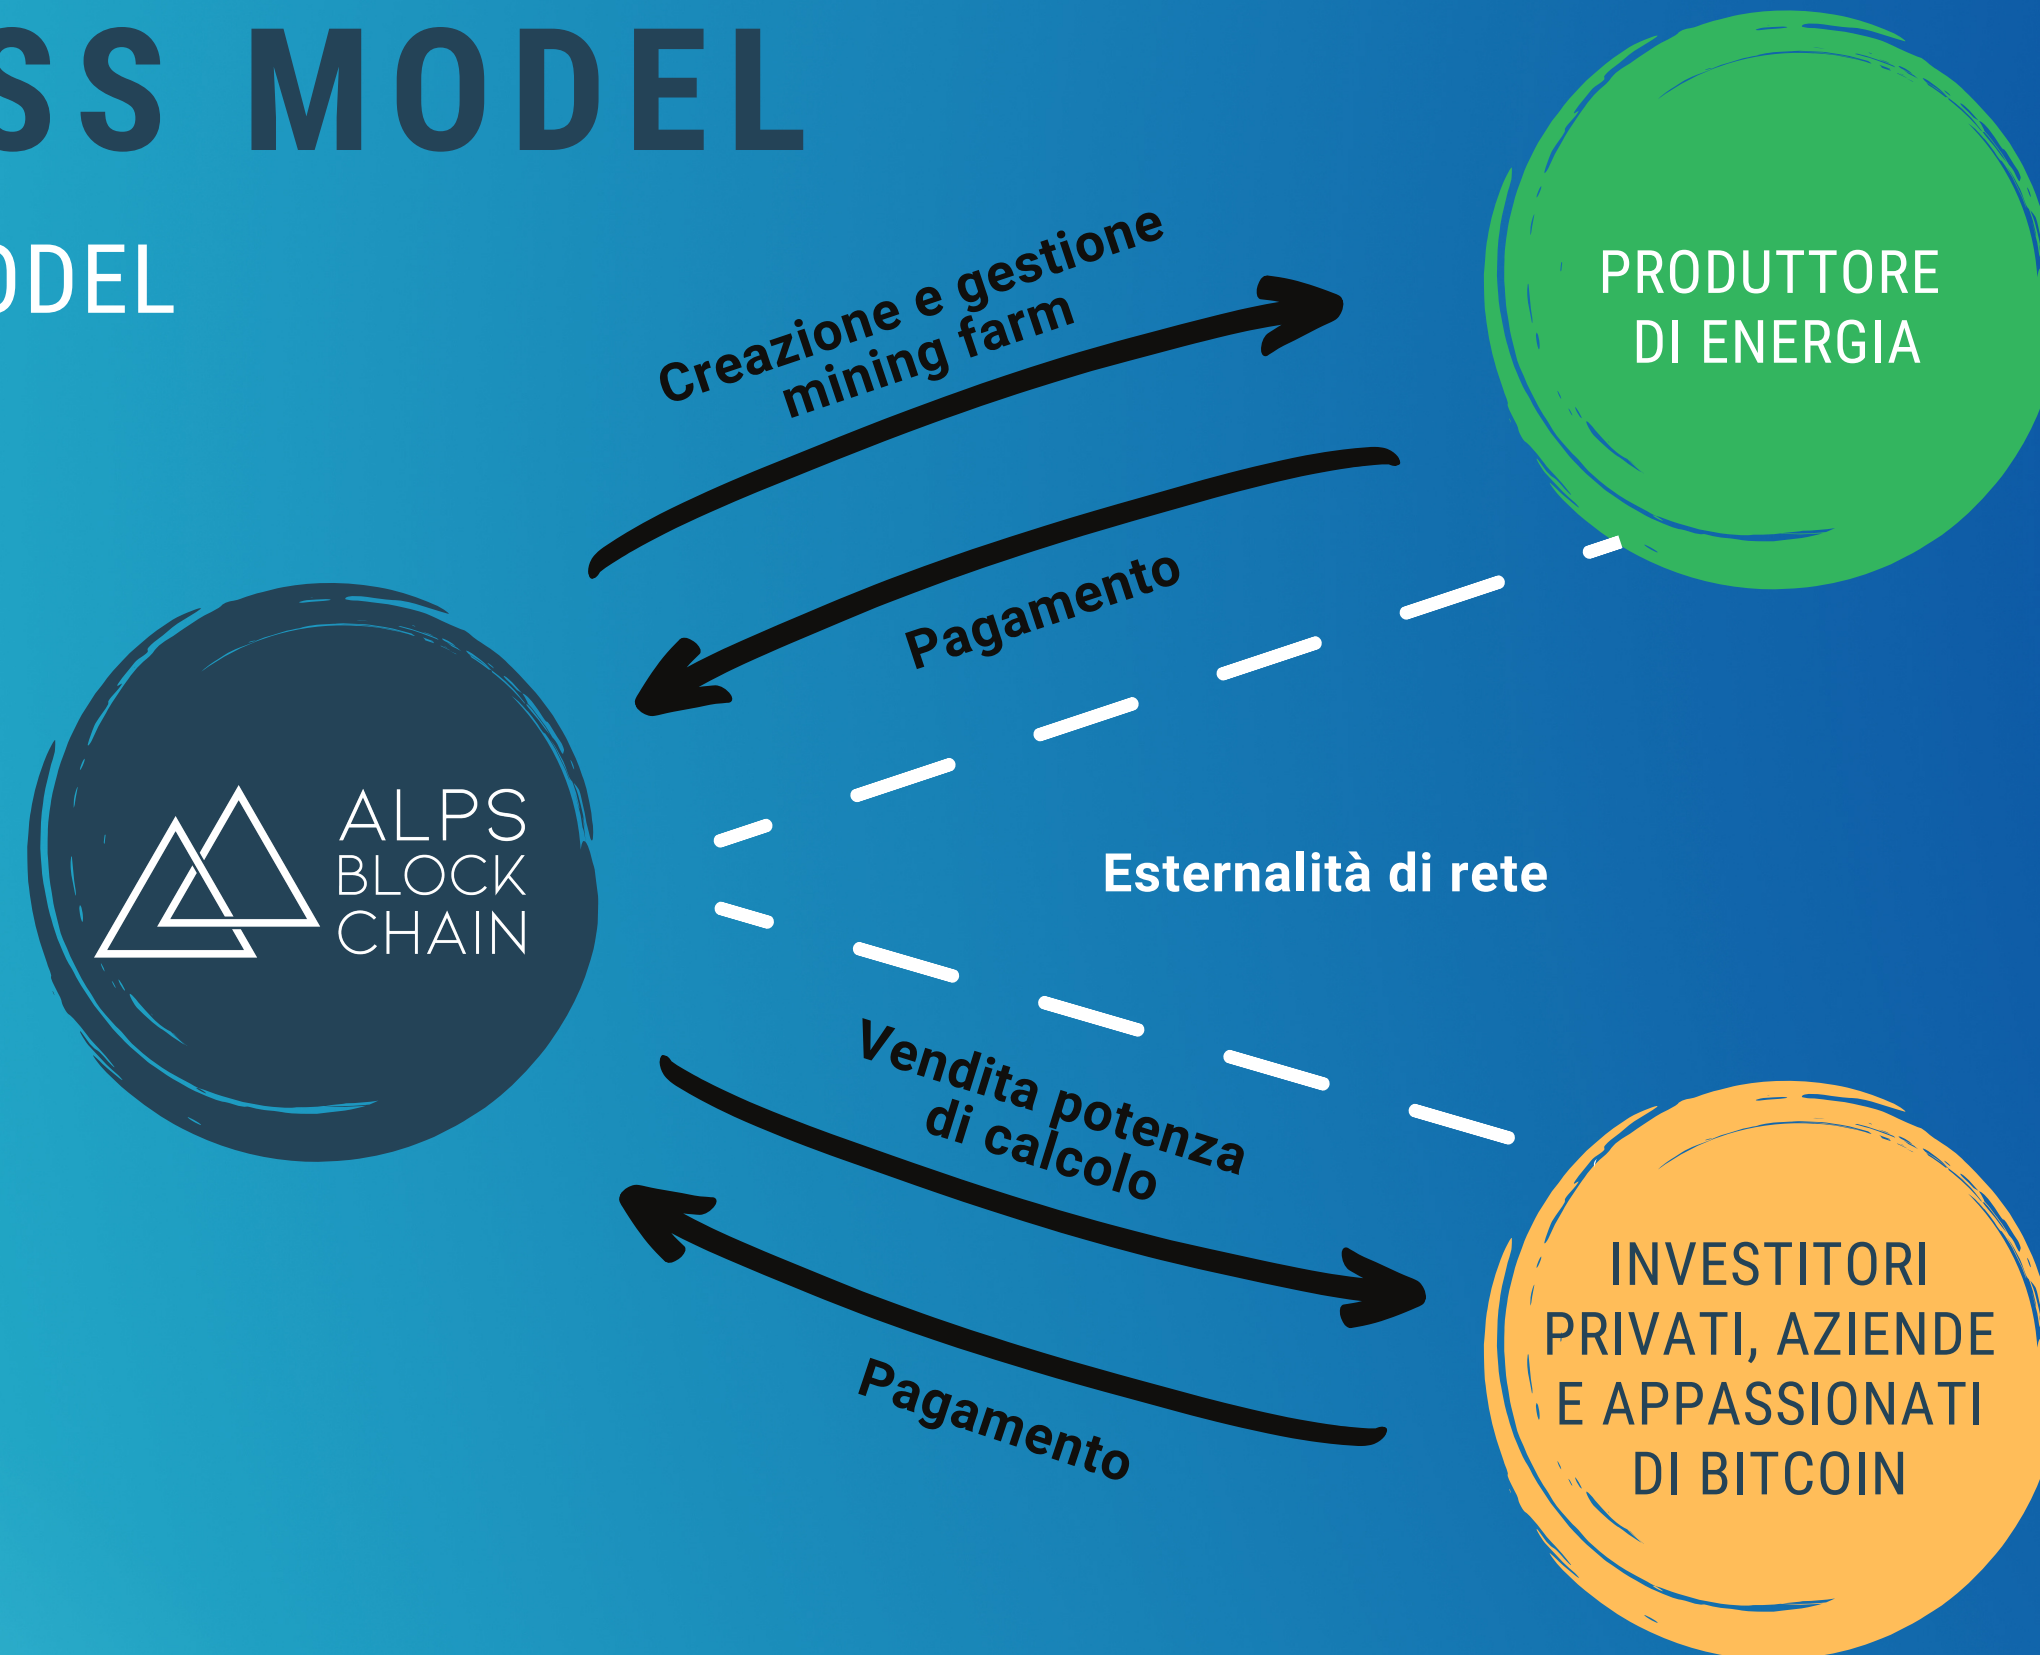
SS MODEL

ODEL

Creazione e gestione mining farm

PRODUTTORE DI ENERGIA

Pagamento

ALPS BLOCK CHAIN

Esternalità di rete

Vendita potenza di calcolo

Pagamento

INVESTITORI PRIVATI, AZIENDE E APPASSIONATI DI BITCOIN